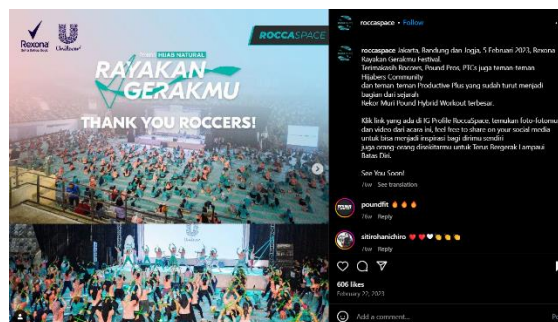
Rexona
Unilever
ROCCASPACE
RAYAKAN GERAKMU
THANK YOU ROCCERS!

roccaspace • Follow

roccaspace Jakarta, Bandung dan Jogja, 5 Februari 2023, Rexona Rayakan Gerakmu Festival.
Terimakasih Roccers, Pound Pros, PTCs juga teman teman Hijabers Community
dan teman teman Productive Plus yang sudah turut menjadi bagian dari sejarah
Rekor Muri Pound Hybrid Workout terbesar.

Klik link yang ada di IG Profile RoccaSpace, temukan foto-fotomu dan video dari acara ini, feel free to share on your social media untuk bisa menjadi inspirasi bagi dirimu sendiri
juga orang orang disekitarmu untuk Terus Bergerak Lampaui Batas Diri.

See You Soon!
7w See translation

poundfit 🔥🔥🔥
7w Reply

sitirohanichiro ❤️❤️❤️👏👏👏
7w Reply

606 likes
February 22, 2023

Add a comment...